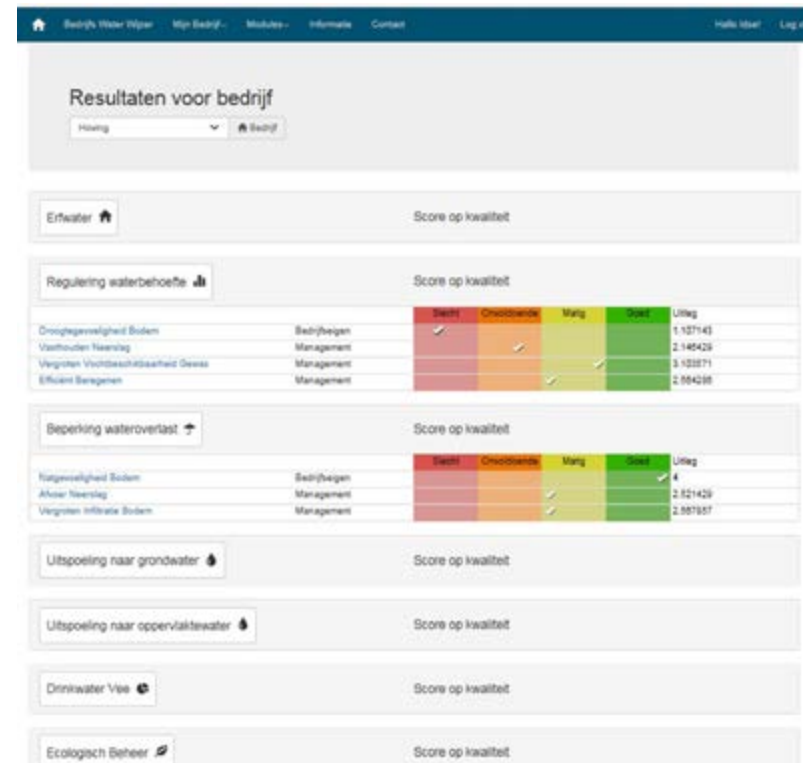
Bedrijfs Water Wijzer Mijn Bedrijf Modules Informatie Contact Hallo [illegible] Log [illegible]

Resultaten voor bedrijf

Hoving Bedrijf

Erfwater

Score op kwaliteit

Regulering waterbehoefte

Score op kwaliteit

| | | Slecht | Onvoldoende | Matig | Goed | Uitleg |
|---|---|---|---|---|---|---|
| Droogtegevoeligheid Bodem | Bedrijfseigen | ✓ | | | | 1.107143 |
| Vasthouden Neerslag | Management | | ✓ | | | 2.146429 |
| Vergroten Vochtbeschikbaarheid Gewas | Management | | | ✓ | | 3.103571 |
| Efficiënt Beregenen | Management | | | ✓ | | 2.664286 |

Beperking wateroverlast

Score op kwaliteit

| | | Slecht | Onvoldoende | Matig | Goed | Uitleg |
|---|---|---|---|---|---|---|
| Natgevoeligheid Bodem | Bedrijfseigen | | | | ✓ | 4 |
| Afvoer Neerslag | Management | | | ✓ | | 2.521429 |
| Vergroten Infiltratie Bodem | Management | | | ✓ | | 2.567857 |

Uitspoeling naar grondwater

Score op kwaliteit

Uitspoeling naar oppervlaktewater

Score op kwaliteit

Drinkwater Vee

Score op kwaliteit

Ecologisch Beheer

Score op kwaliteit